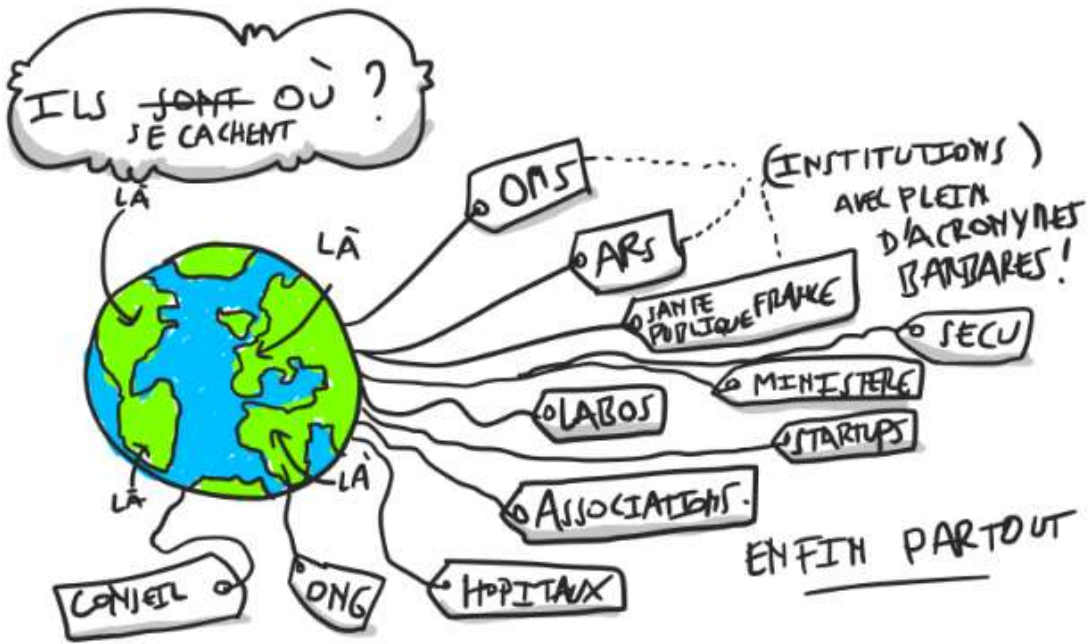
ILS ~~SONT~~ SE CACHENT OÙ ?

LÀ

LÀ

LÀ

LÀ

OMS

ARS

SANTE PUBLIQUE FRANCE

(INSTITUTIONS) AVEC PLEIN D'ACRONYMES BARBARES !

SECU

MINISTERE

LABOS

STARTUPS

ASSOCIATIONS.

ENFIN PARTOUT

CONSEIL

ONG

HOPITAUX